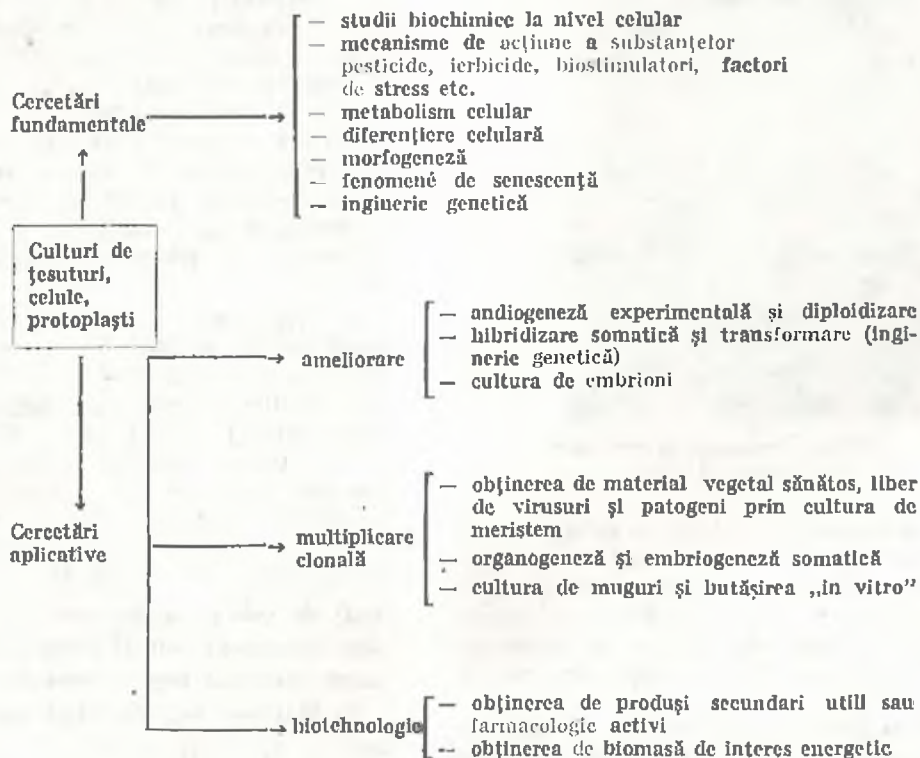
Cercetări fundamentale

— studii biochimice la nivel celular
— mecanisme de acțiune a substanțelor pesticide, ierbicide, biostimulatori, factori de stress etc.
— metabolism celular
— diferențiere celulară
— morfogeneză
— fenomene de senescență
— inginerie genetică

Culturi de țesuturi, celule, protoplaști

Cercetări aplicative

ameliorare

— andiogeneză experimentală și diploidizare
— hibridizare somatică și transformare (inginerie genetică)
— cultura de embrioni

multiplicare clonală

— obținerea de material vegetal sănătos, liber de virusuri și patogeni prin cultura de meristem
— organogeneză și embriogeneză somatică
— cultura de muguri și butășirea „in vitro"

biotehnologie

— obținerea de produși secundari utili sau farmacologic activi
— obținerea de biomasă de interes energetic